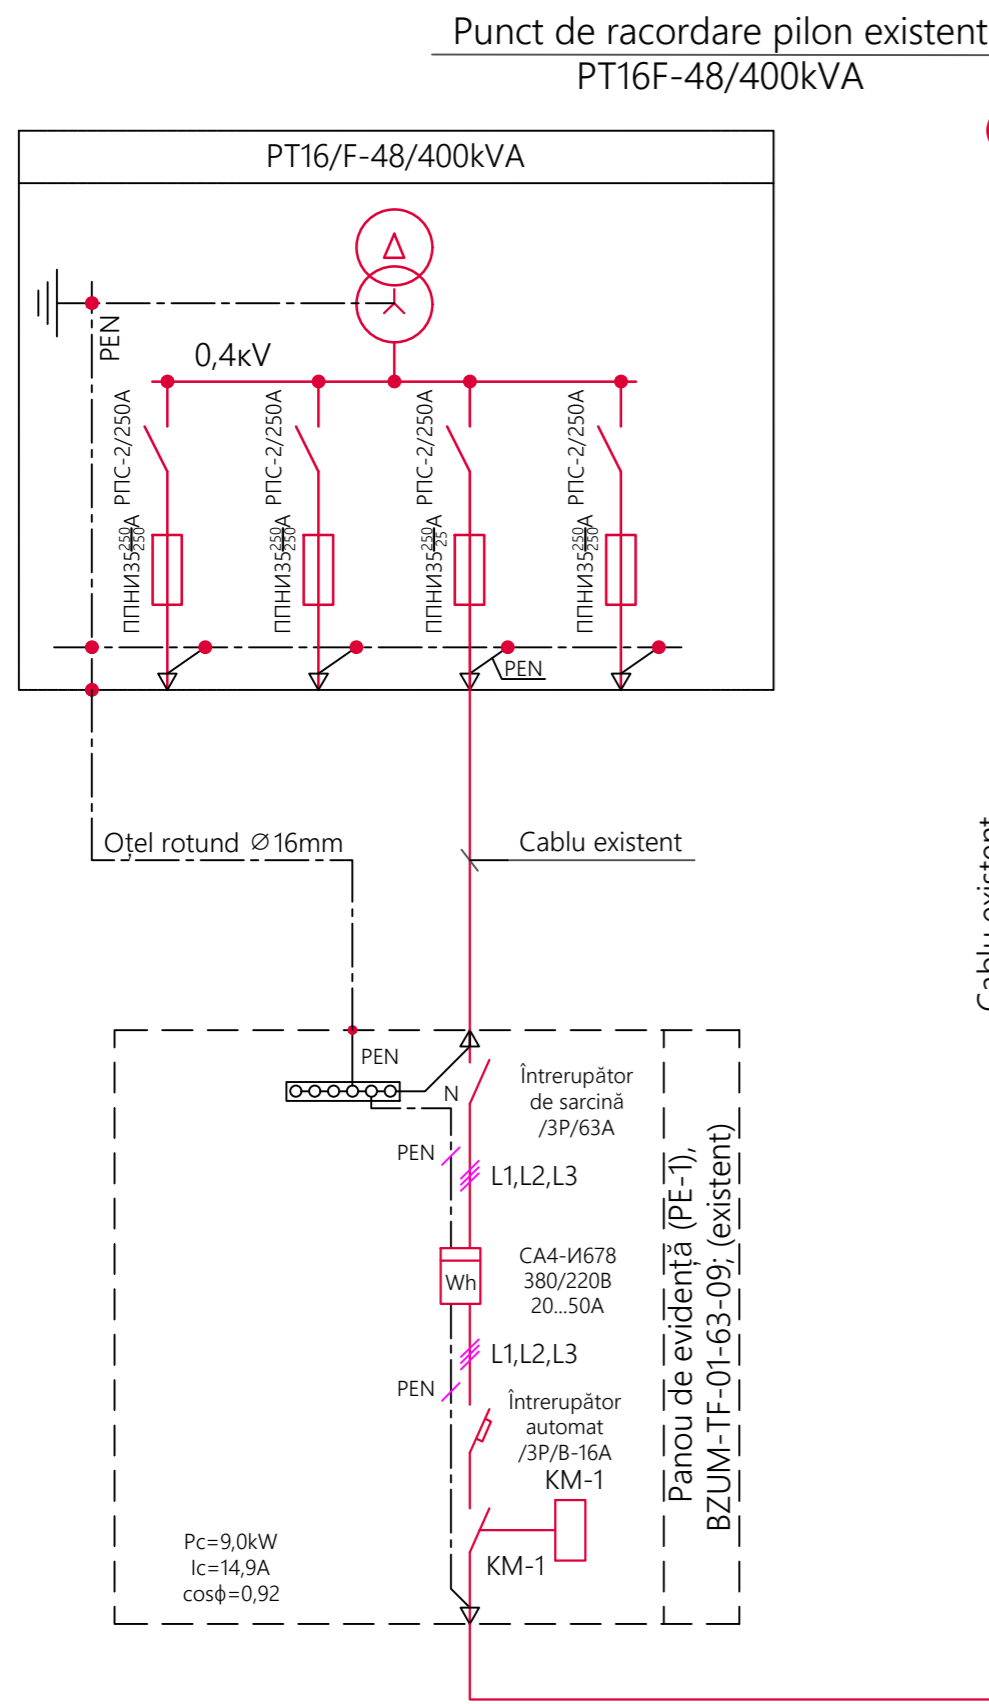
Punct de racordare pilon existent
PT16F-48/400kVA

PT16/F-48/400kVA

PEN
0,4кV

РПС-2/250А
ППНИ35 $\frac{250}{250}$ А

РПС-2/250А
ППНИ35 $\frac{250}{250}$ А

РПС-2/250А
ППНИ35 $\frac{250}{25}$ А

РПС-2/250А
ППНИ35 $\frac{250}{250}$ А

PEN

Oțel rotund ⌀16mm
Cablu existent

Cablu existent

PEN
N
Întrerupător de sarcină /3P/63A
PEN
L1,L2,L3
Wh
СА4-И678 380/220В 20...50А
L1,L2,L3
PEN
Întrerupător automat /3P/B-16A
KM-1
KM-1

Pc=9,0kW
Ic=14,9A
cosϕ=0,92

Panou de evidență (PE-1),
BZUM-TF-01-63-09; (existent)